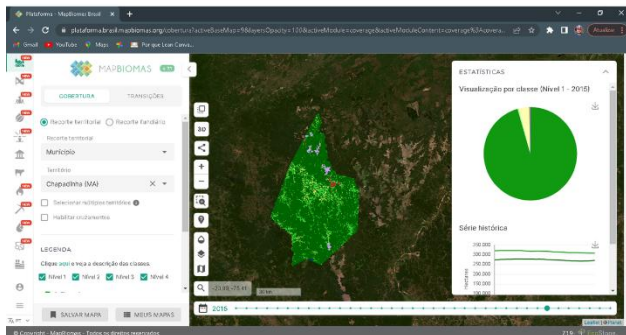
Plataforma - MapBiomas Brasil × +

plataforma.brasil.mapbiomas.org/cobertura?activeBaseMap=9&layersOpacity=100&activeModule=coverage&activeModuleContent=coverage%3Acovera...

Gmail YouTube Maps Por que Lean Canva...

Atualizar

MAPBIOMAS

COBERTURA TRANSIÇÕES

Recorte territorial Recorte fundiário

Recorte territorial
Município

Território
Chapadinha (MA) ×

Selecionar múltiplos territórios

Habilitar sub-territórios

LEGENDA

Clique aqui e veja a descrição das classes.

Nível 1 Nível 2 Nível 3 Nível 4

SALVAR MAPA MEUS MAPAS

3D

ESTATÍSTICAS

Visualização por classe (Nível 1 - 2015)

Série histórica

300.000
250.000
200.000
150.000
100.000
50.000

Hectares

2015

© Copyright - MapBiomas - Todos os direitos reservados